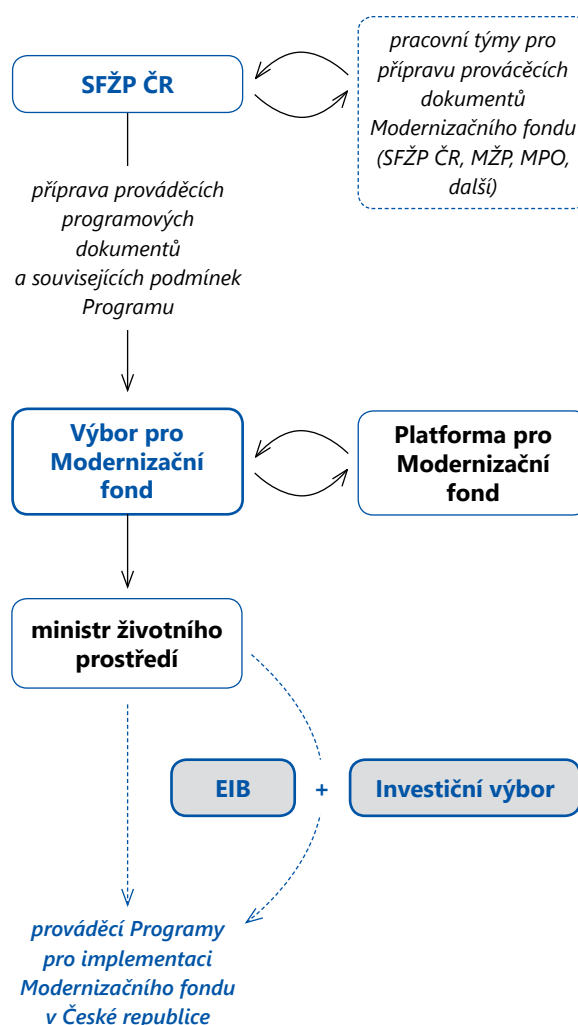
SFŽP ČR

pracovní týmy pro přípravu provácěcích dokumentů Modernizačního fondu (SFŽP ČR, MŽP, MPO, další)

příprava prováděcích programových dokumentů a souvisejících podmínek Programu

Výbor pro Modernizační fond

Platforma pro Modernizační fond

ministr životního prostředí

EIB

+

Investiční výbor

prováděcí Programy pro implementaci Modernizačního fondu v České republice